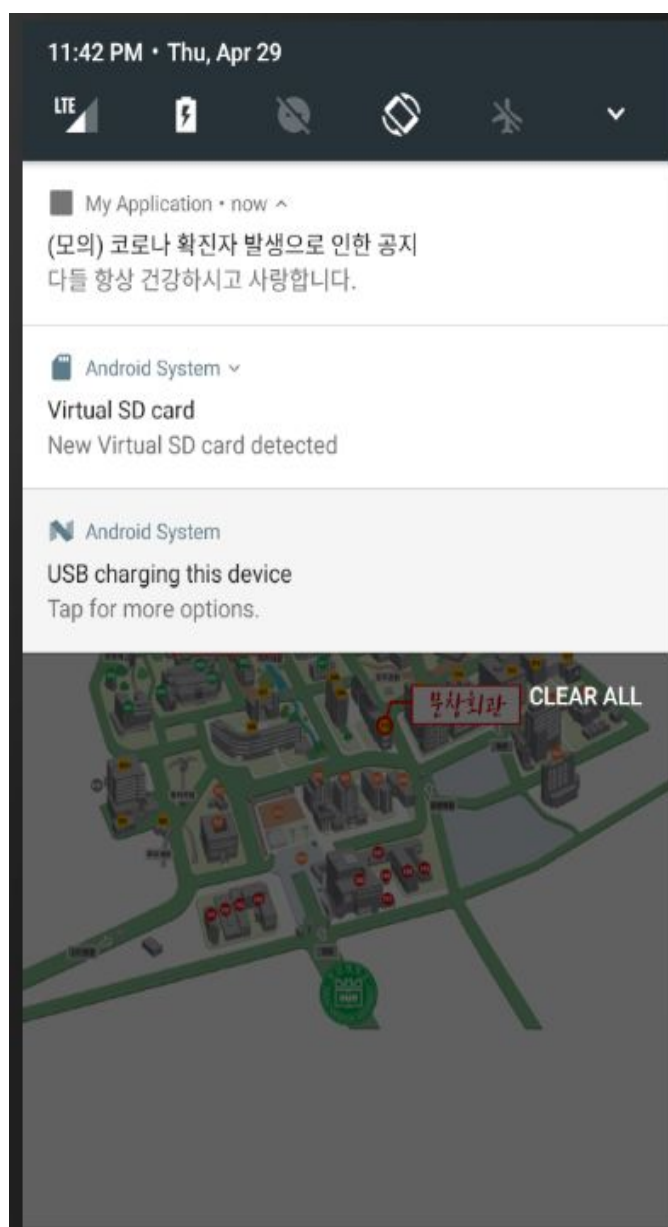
11:42 PM • Thu, Apr 29

LTE

My Application • now ^

(모의) 코로나 확진자 발생으로 인한 공지

다들 항상 건강하시고 사랑합니다.

Android System ˅

Virtual SD card

New Virtual SD card detected

Android System

USB charging this device

Tap for more options.

분창회관

CLEAR ALL